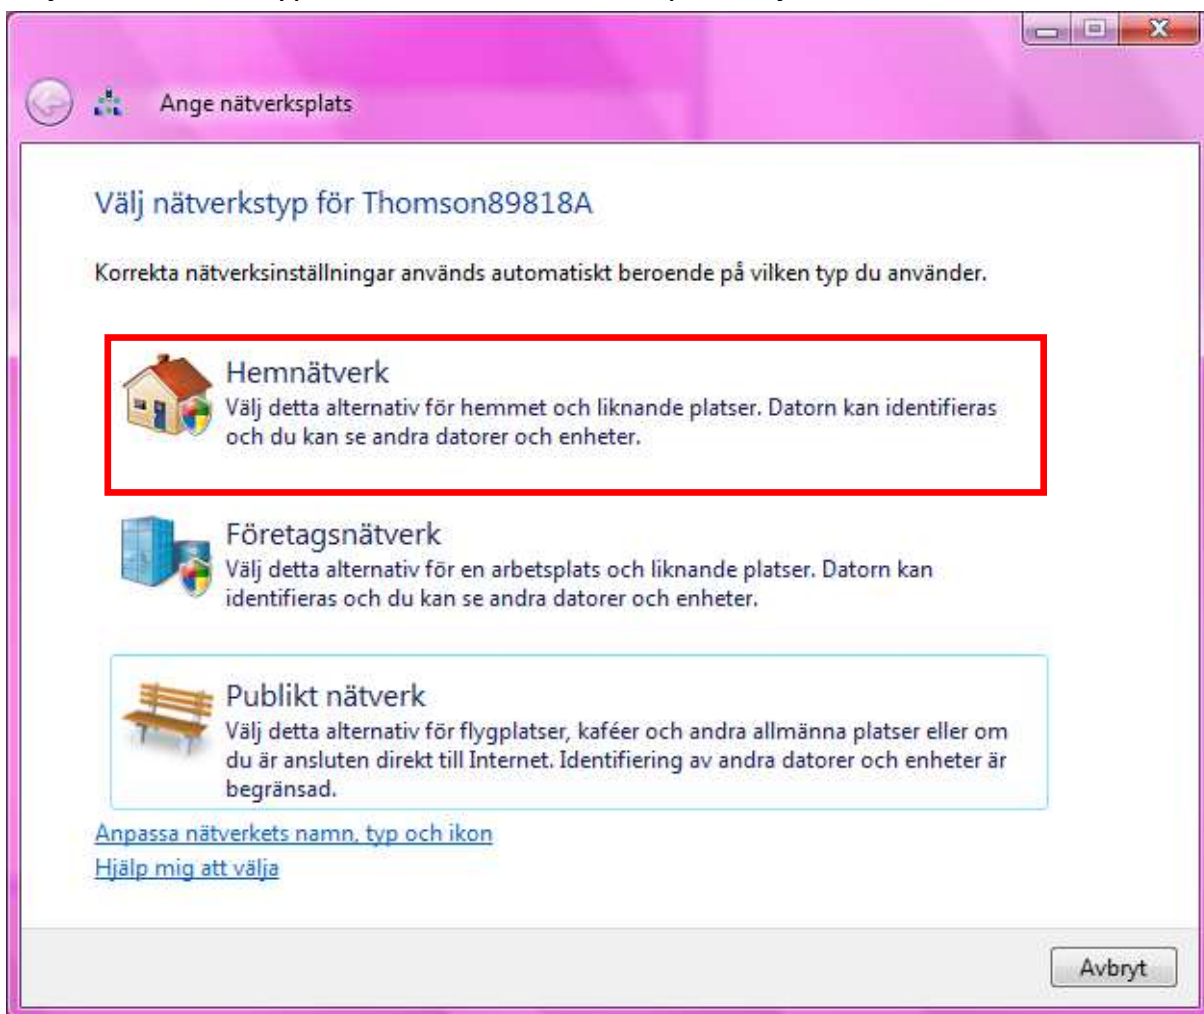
Ange nätverksplats

Välj nätverkstyp för Thomson89818A

Korrekta nätverksinställningar används automatiskt beroende på vilken typ du använder.

Hemnätverk
Välj detta alternativ för hemmet och liknande platser. Datorn kan identifieras och du kan se andra datorer och enheter.

Företagsnätverk
Välj detta alternativ för en arbetsplats och liknande platser. Datorn kan identifieras och du kan se andra datorer och enheter.

Publikt nätverk
Välj detta alternativ för flygplatser, kaféer och andra allmänna platser eller om du är ansluten direkt till Internet. Identifiering av andra datorer och enheter är begränsad.

Anpassa nätverkets namn, typ och ikon
Hjälp mig att välja

Avbryt